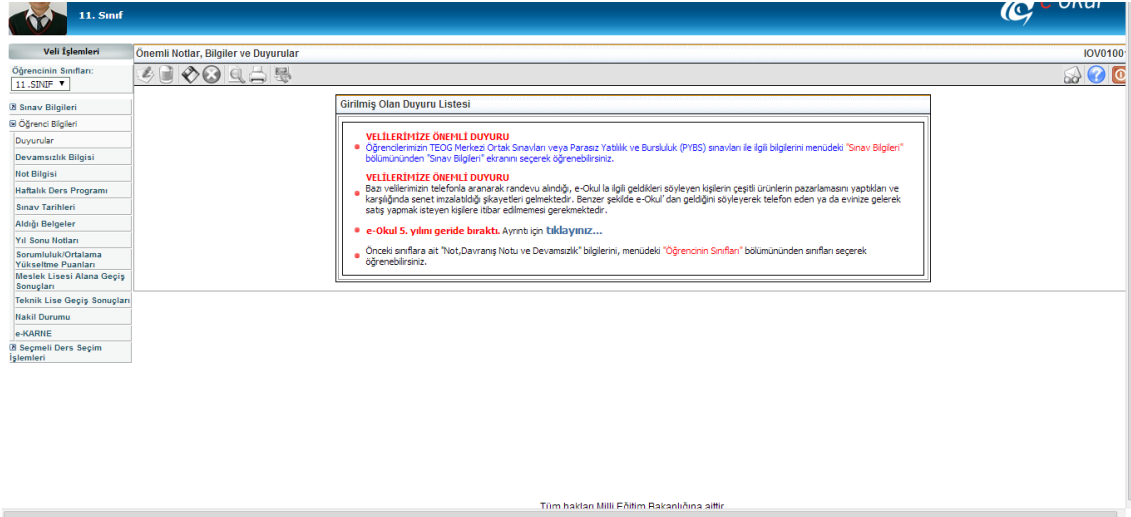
11. Sınıf

e-Okul

Veli İşlemleri

Öğrencinin Sınıfları:
11.SINIF ▼

⊞ Sınav Bilgileri
⊟ Öğrenci Bilgileri
Duyurular
Devamsızlık Bilgisi
Not Bilgisi
Haftalık Ders Programı
Sınav Tarihleri
Aldığı Belgeler
Yıl Sonu Notları
Sorumluluk/Ortalama Yükseltme Puanları
Meslek Lisesi Alana Geçiş Sonuçları
Teknik Lise Geçiş Sonuçları
Nakil Durumu
e-KARNE
⊞ Seçmeli Ders Seçim İşlemleri

Önemli Notlar, Bilgiler ve Duyurular

IOV0100

Girilmiş Olan Duyuru Listesi

VELİLERİMİZE ÖNEMLİ DUYURU
Öğrencilerimizin TEOG Merkezi Ortak Sınavları veya Parasız Yatılılık ve Bursluluk (PYBS) sınavları ile ilgili bilgilerini menüdeki "Sınav Bilgileri" bölümünden "Sınav Bilgileri" ekranını seçerek öğrenebilirsiniz.

VELİLERİMİZE ÖNEMLİ DUYURU
Bazı velilerimizin telefonla aranarak randevu alındığı, e-Okul la ilgili geldikleri söyleyen kişilerin çeşitli ürünlerin pazarlamasını yaptıkları ve karşılığında senet imzalatıldığı şikayetleri gelmektedir. Benzer şekilde e-Okul' dan geldiğini söyleyerek telefon eden ya da evinize gelerek satış yapmak isteyen kişilere itibar edilmemesi gerekmektedir.

e-Okul 5. yılını geride bıraktı. Ayrıntı için tıklayınız...

Önceki sınıflara ait "Not,Davranış Notu ve Devamsızlık" bilgilerini, menüdeki "Öğrencinin Sınıfları" bölümününden sınıfları seçerek öğrenebilirsiniz.

Tüm hakları Milli Eğitim Bakanlığına aittir